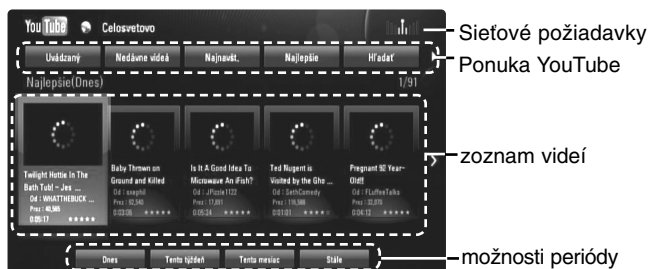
YouTube Celosvetovo

Sieťové požiadavky

Uvádzaný | Nedávne videá | Najnavšt. | Najlepšie | Hľadať

Ponuka YouTube

Najlepšie(Dnes) 1/91

Twilight Hottie In The Bath Tub! - Jes ...
Od : WHATTHEBUCK ...
Prez : 40,985
0:05:17 ★★★★★

Baby Thrown on Ground and Killed
Od : sxephil
Prez : 92,540
0:03:08 ★★★★★

Is It A Good Idea To Microwave An iFish?
Od : JPizzle1122
Prez : 17,891
0:05:24 ★★★★★

Ted Nugent is Visited by the Gho ...
Od : SethComedy
Prez : 116,588
0:01:01 ★★★★★

Pregnant 92 Year-Old!!
Od : FLuffeeTalks
Prez : 32,875
0:04:12 ★★★★★

zoznam videí

Dnes | Tento týždeň | Tento mesiac | Stále

možnosti periódy